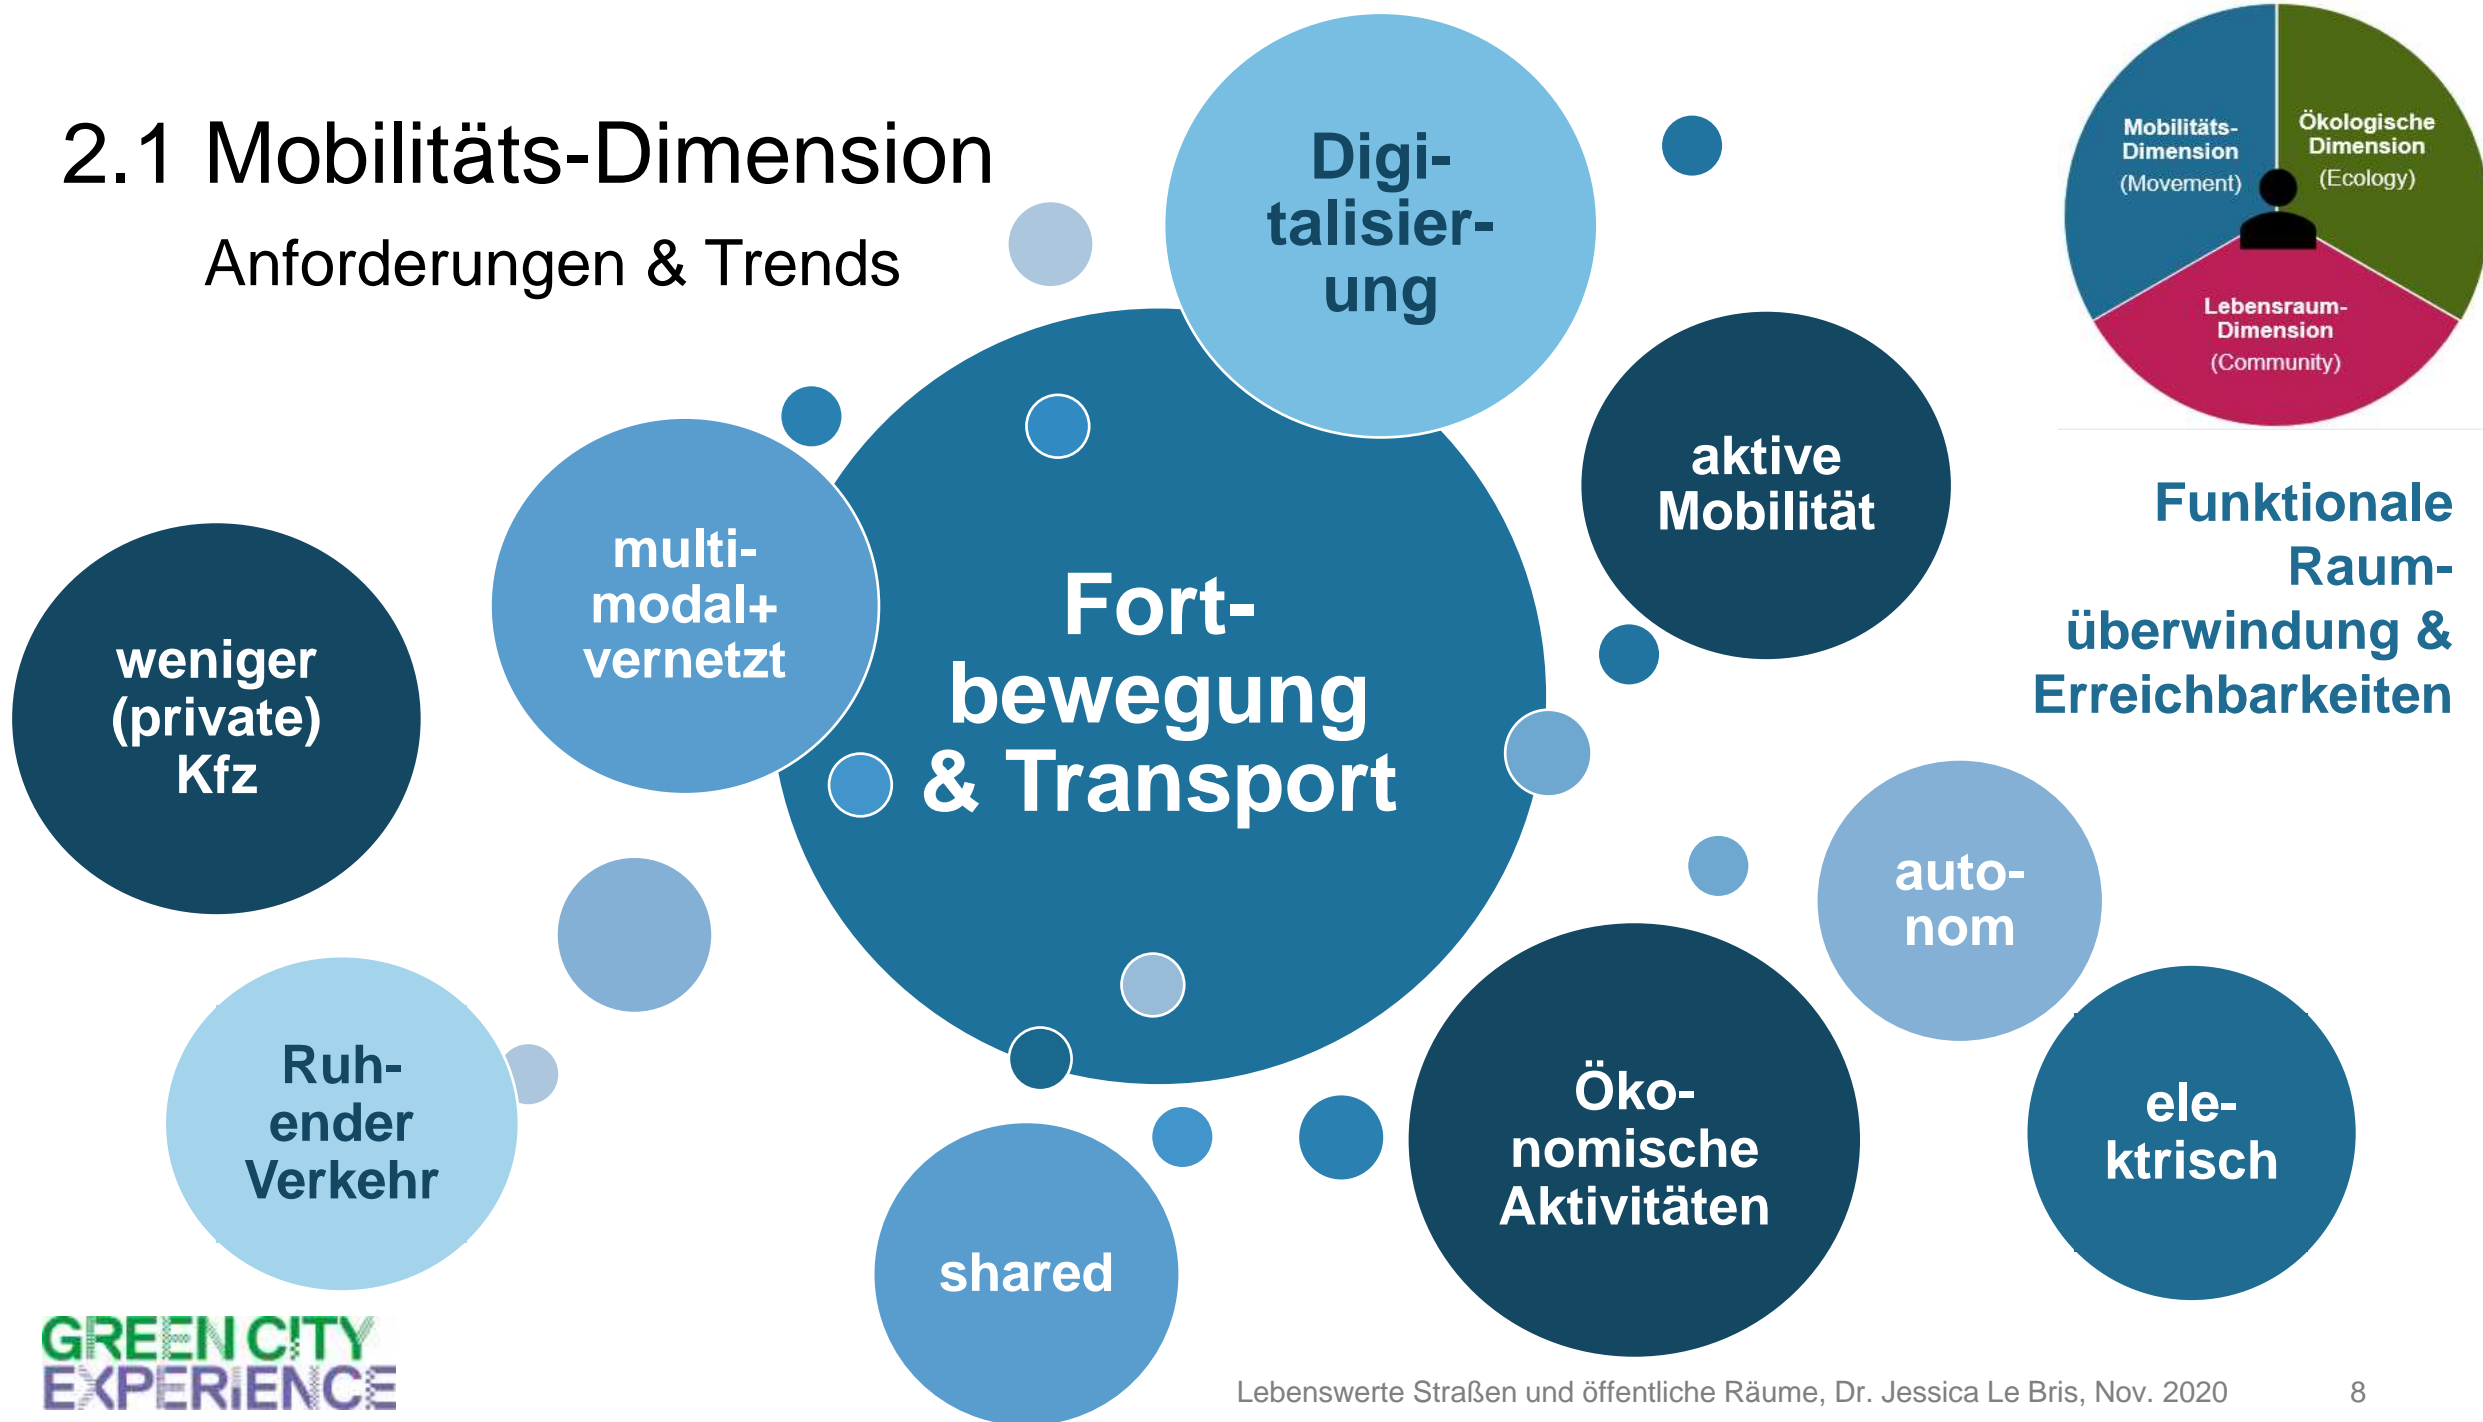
2.1 Mobilitäts-Dimension

Anforderungen & Trends

Digitalisierung

Mobilitäts-Dimension (Movement)

Ökologische Dimension (Ecology)

Lebensraum-Dimension (Community)

aktive Mobilität

Funktionale Raumüberwindung & Erreichbarkeiten

weniger (private) Kfz

multimodal+ vernetzt

Fortbewegung & Transport

autonom

Ruhender Verkehr

Ökonomische Aktivitäten

elektrisch

shared

GREEN CITY EXPERIENCE

Lebenswerte Straßen und öffentliche Räume, Dr. Jessica Le Bris, Nov. 2020

8